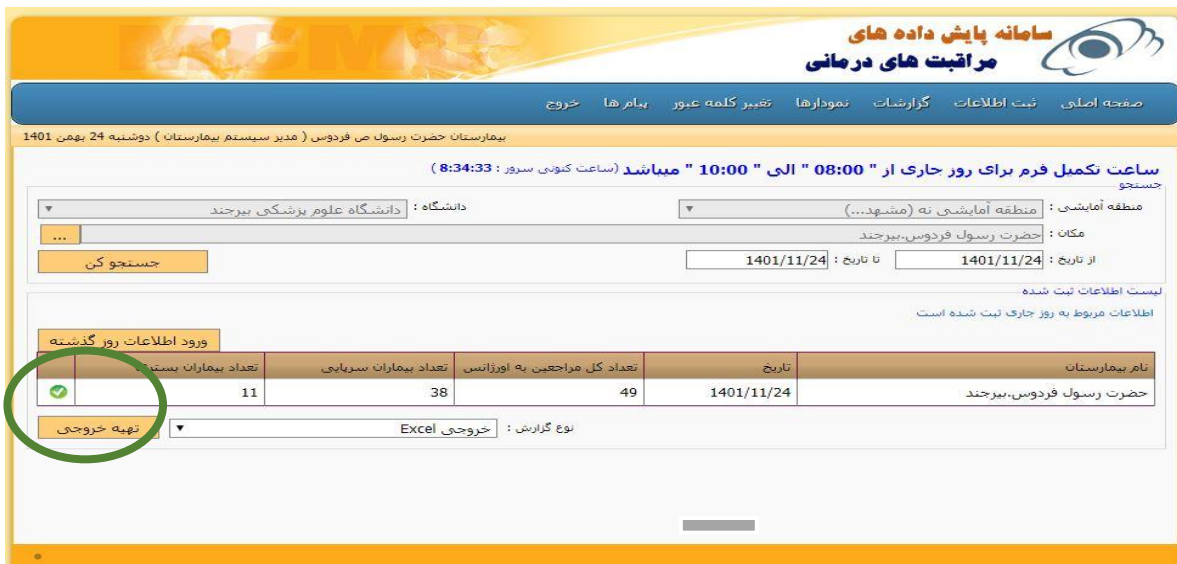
سامانه پایش داده های
مراقبت های درمانی

صفحه اصلی ثبت اطلاعات گزارشات نمودارها تغییر کلمه عبور پیام ها خروج

بیمارستان حضرت رسول ص فردوس ( مدیر سیستم بیمارستان ) دوشنبه 24 بهمن 1401

ساعت تکمیل فرم برای روز جاری از " 08:00 " الی " 10:00 " میباشد (ساعت کنونی سرور : 8:34:33 )

جستجو

منطقه آمایشی : منطقه آمایشی نه (مشهد...)
دانشگاه : دانشگاه علوم پزشکی بیرجند
مکان : حضرت رسول فردوس.بیرجند ...
از تاریخ : 1401/11/24 تا تاریخ : 1401/11/24
جستجو کن

لیست اطلاعات ثبت شده
اطلاعات مربوط به روز جاری ثبت شده است

ورود اطلاعات روز گذشته

| نام بیمارستان | تاریخ | تعداد کل مراجعین به اورژانس | تعداد بیماران سرپایی | تعداد بیماران بستری |  |
|---|---|---|---|---|---|
| حضرت رسول فردوس.بیرجند | 1401/11/24 | 49 | 38 | 11 |  |

نوع گزارش : خروجی Excel
تهیه خروجی